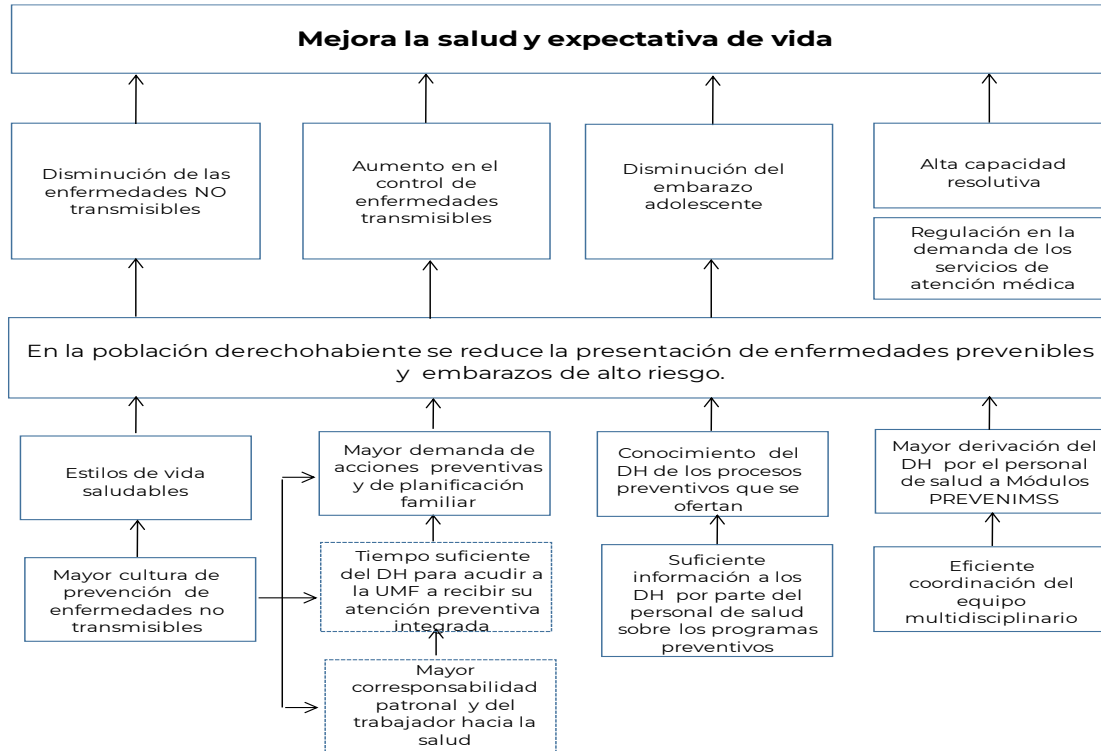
Mejora la salud y expectativa de vida

Disminución de las enfermedades NO transmisibles

Aumento en el control de enfermedades transmisibles

Disminución del embarazo adolescente

Alta capacidad resolutiva

Regulación en la demanda de los servicios de atención médica

En la población derechohabiente se reduce la presentación de enfermedades prevenibles y embarazos de alto riesgo.

Estilos de vida saludables

Mayor demanda de acciones preventivas y de planificación familiar

Conocimiento del DH de los procesos preventivos que se ofertan

Mayor derivación del DH por el personal de salud a Módulos PREVENIMSS

Mayor cultura de prevención de enfermedades no transmisibles

Tiempo suficiente del DH para acudir a la UMF a recibir su atención preventiva integrada

Suficiente información a los DH por parte del personal de salud sobre los programas preventivos

Eficiente coordinación del equipo multidisciplinario

Mayor corresponsabilidad patronal y del trabajador hacia la salud